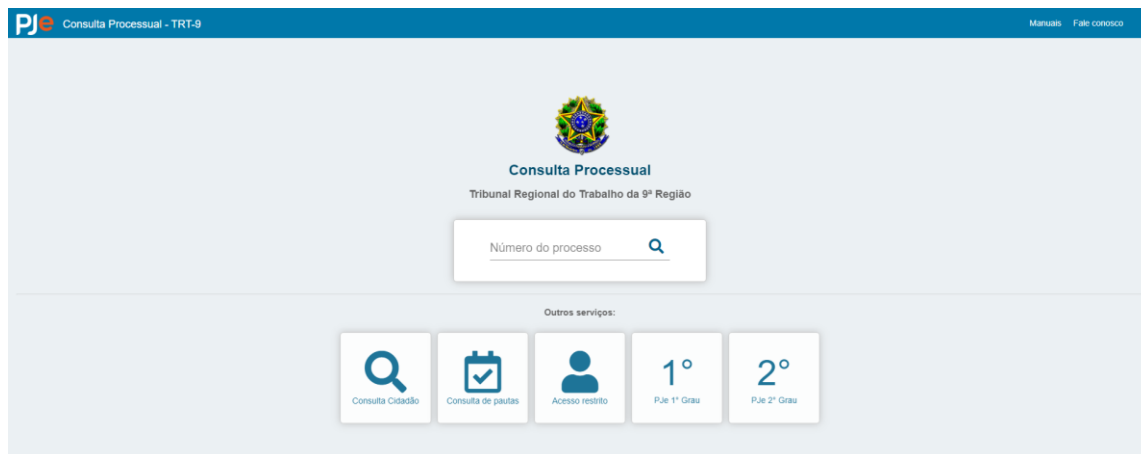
PJe Consulta Processual - TRT-9

Manuais Fale conosco

Consulta Processual

Tribunal Regional do Trabalho da 9ª Região

Número do processo

Outros serviços:

Consulta Cidadão

Consulta de pautas

Acesso restrito

1°
PJe 1° Grau

2°
PJe 2° Grau